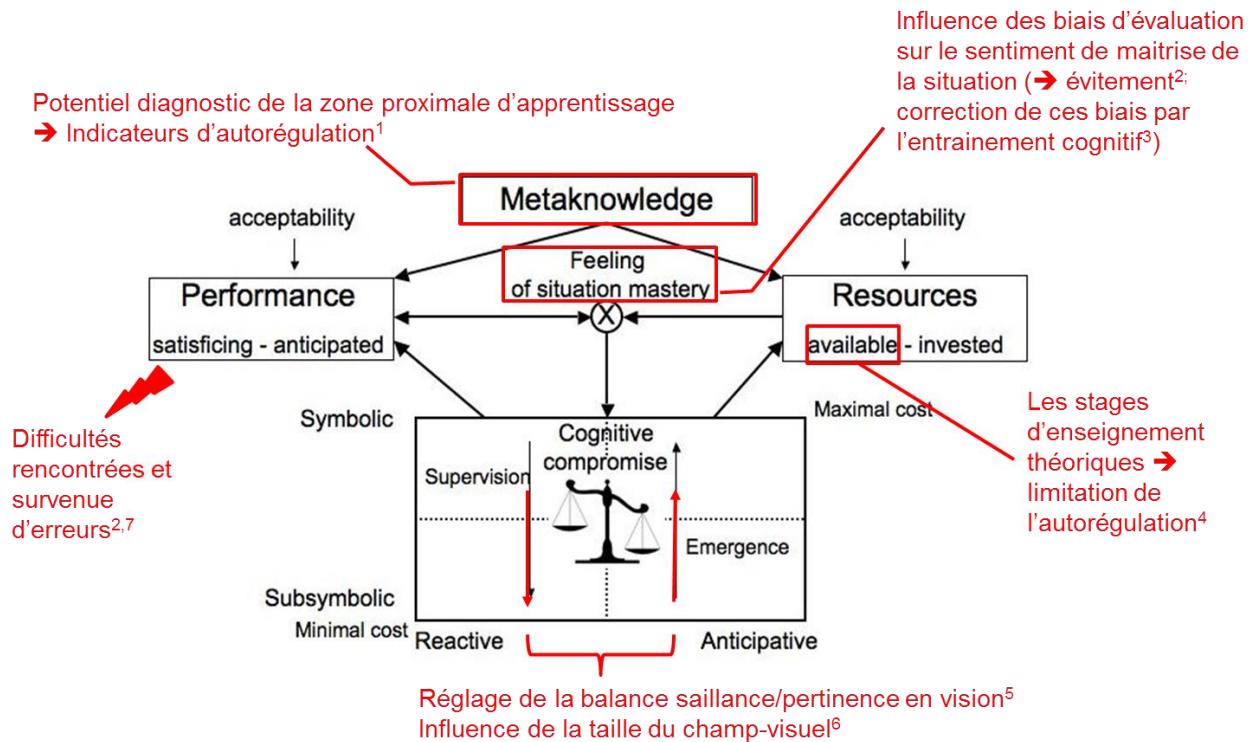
Influence des biais d'évaluation sur le sentiment de maitrise de la situation (➔ évitement$^{2;}$ correction de ces biais par l'entrainement cognitif$^{3}$)

Potentiel diagnostic de la zone proximale d'apprentissage
➔ Indicateurs d'autorégulation$^{1}$

Metaknowledge

acceptability

acceptability

Feeling of situation mastery

Performance

satisficing - anticipated

Resources

available - invested

X

Difficultés rencontrées et survenue d'erreurs$^{2,7}$

Symbolic

Maximal cost

Les stages d'enseignement théoriques ➔ limitation de l'autorégulation$^{4}$

Cognitive compromise

Supervision

Emergence

Subsymbolic

Minimal cost

Reactive

Anticipative

Réglage de la balance saillance/pertinence en vision$^{5}$
Influence de la taille du champ-visuel$^{6}$